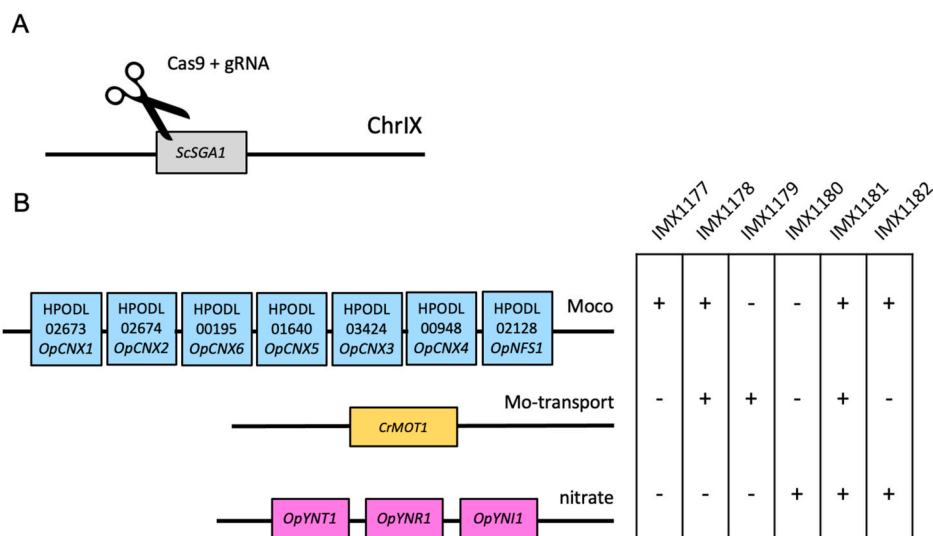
A

Cas9 + gRNA

ScSGA1

ChrIX

B

HPODL 02673 OpCNX1

HPODL 02674 OpCNX2

HPODL 00195 OpCNX6

HPODL 01640 OpCNX5

HPODL 03424 OpCNX3

HPODL 00948 OpCNX4

HPODL 02128 OpNFS1

Moco

Mo-transport

CrMOT1

nitrate

OpYNT1

OpYNR1

OpYNI1

| | IMX1177 | IMX1178 | IMX1179 | IMX1180 | IMX1181 | IMX1182 |
|---|---|---|---|---|---|---|
| Moco | + | + | - | - | + | + |
| Mo-transport | - | + | + | - | + | - |
| nitrate | - | - | - | + | + | + |